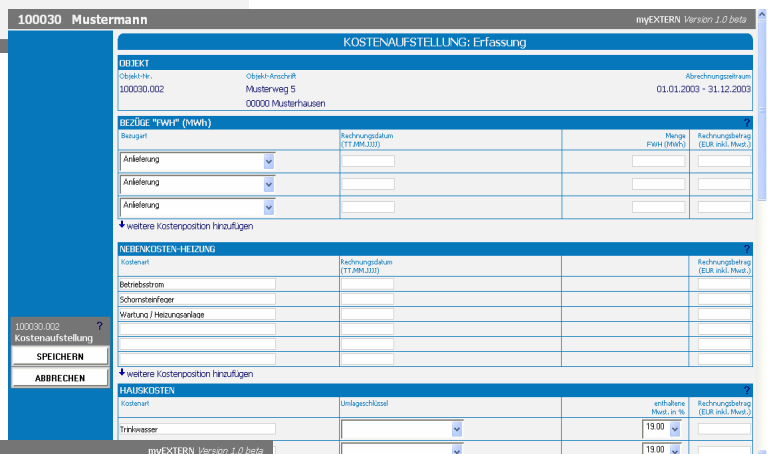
100030 Mustermann

myEXTERN Version 1.0 beta

KOSTENAUFSTELLUNG: Erfassung

OBJEKT

Objekt-Nr.
100030.002

Objekt-Anschrift
Musterweg 5
00000 Musterhausen

Abrechnungszeitraum
01.01.2003 - 31.12.2003

BEZÜGE "FWH" (MWh) ?

| Bezugart | Rechnungsdatum (TT.MM.JJJJ) | Menge FWH (MWh) | Rechnungsbetrag (EUR inkl. Mwst.) |
|---|---|---|---|
| Anlieferung | | | |
| Anlieferung | | | |
| Anlieferung | | | |

weitere Kostenposition hinzufügen

NEBENKOSTEN-HEIZUNG ?

| Kostenart | Rechnungsdatum (TT.MM.JJJJ) | Rechnungsbetrag (EUR inkl. Mwst.) |
|---|---|---|
| Betriebsstrom | | |
| Schornsteinfeger | | |
| Wartung / Heizungsanlage | | |
| | | |
| | | |
| | | |

weitere Kostenposition hinzufügen

HAUSKOSTEN ?

| Kostenart | Umlageschlüssel | enthaltene Mwst. in % | Rechnungsbetrag (EUR inkl. Mwst.) |
|---|---|---|---|
| Trinkwasser | | 19.00 | |
| | | 19.00 | |

100030.002 ?
Kostenaufstellung

SPEICHERN

ABBRECHEN

myEXTERN Version 1.0 beta